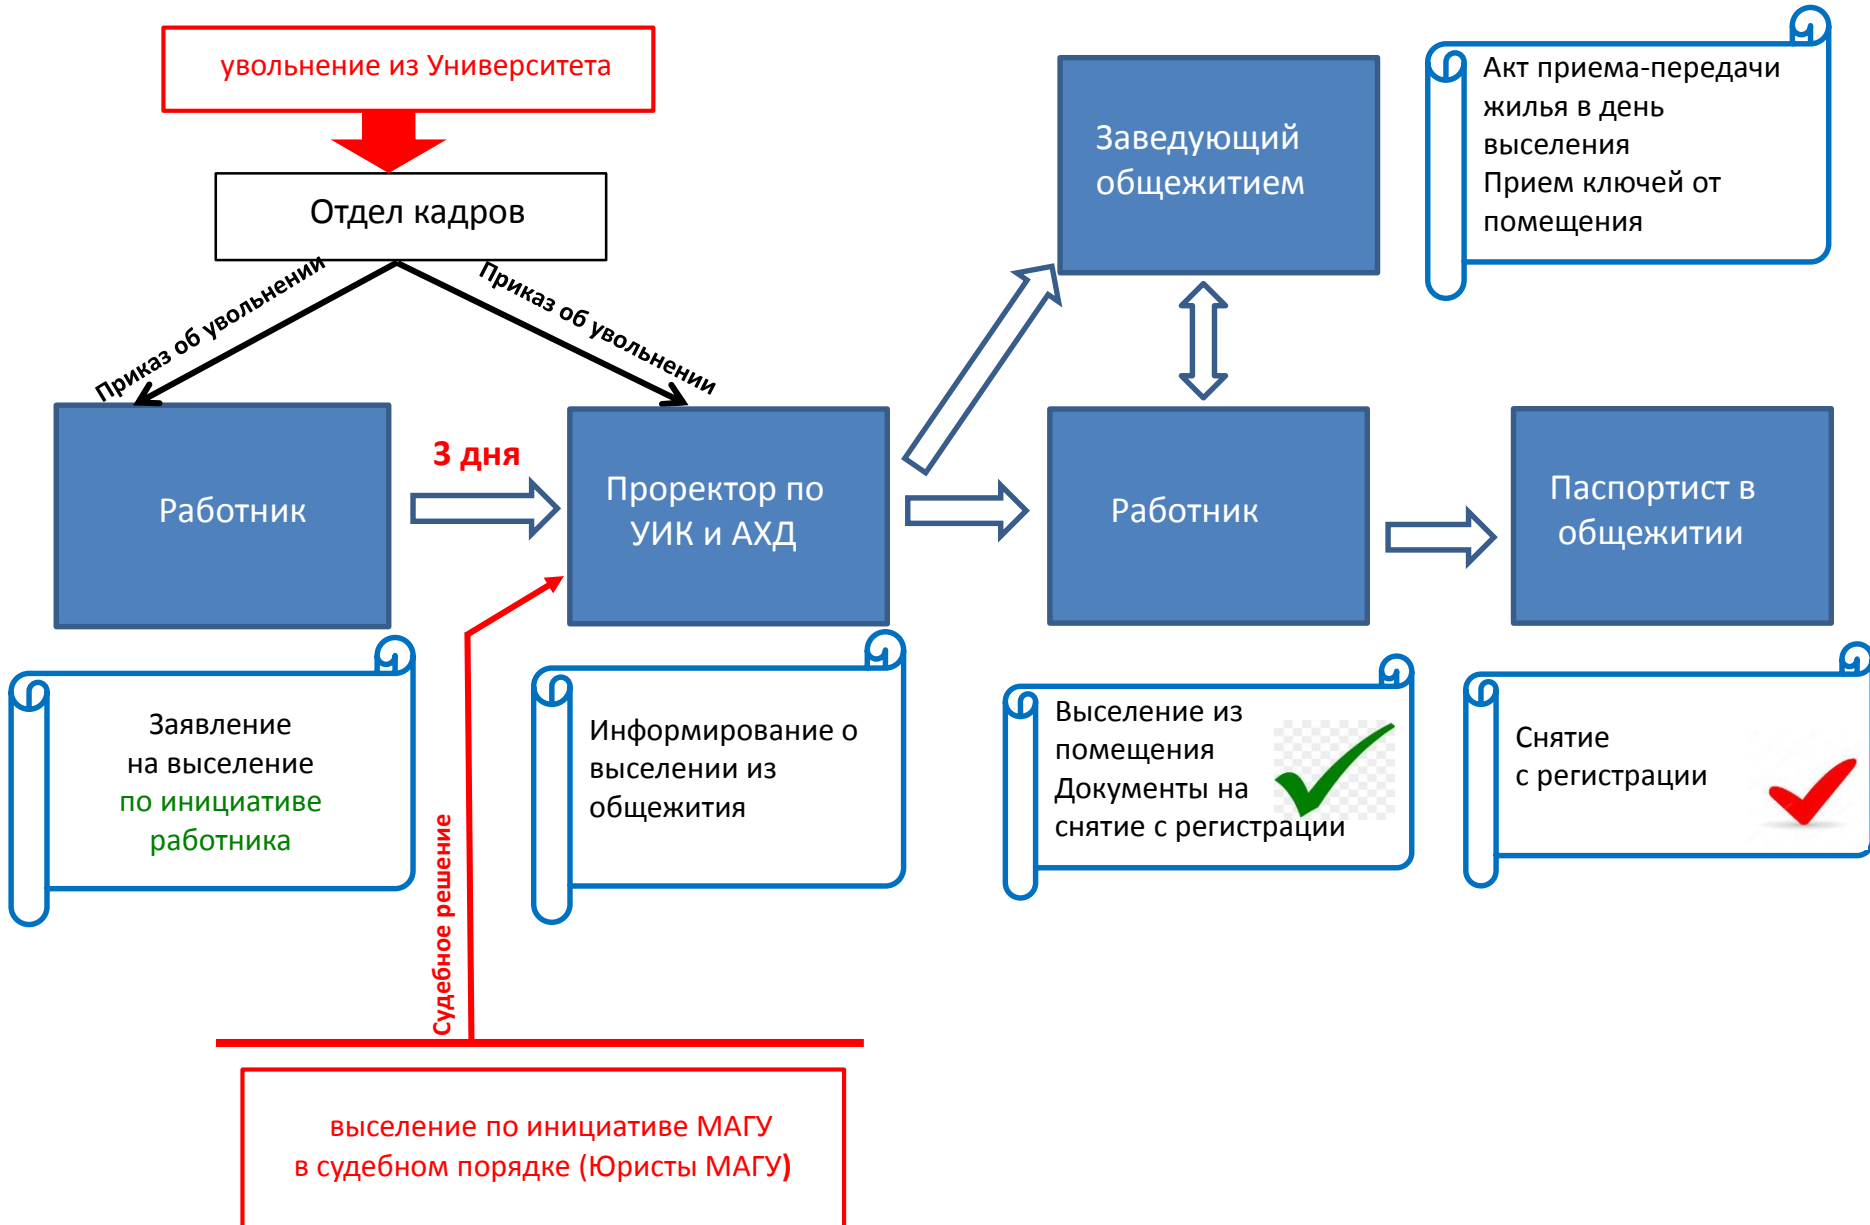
увольнение из Университета

Отдел кадров

Приказ об увольнении

Приказ об увольнении

Работник

3 дня

Проректор по УИК и АХД

Заведующий общежитием

Акт приема-передачи жилья в день выселения
Прием ключей от помещения

Работник

Паспортист в общежитии

Заявление на выселение по инициативе работника

Информирование о выселении из общежития

Выселение из помещения
Документы на снятие с регистрации

Снятие с регистрации

Судебное решение

выселение по инициативе МАГУ в судебном порядке (Юристы МАГУ)